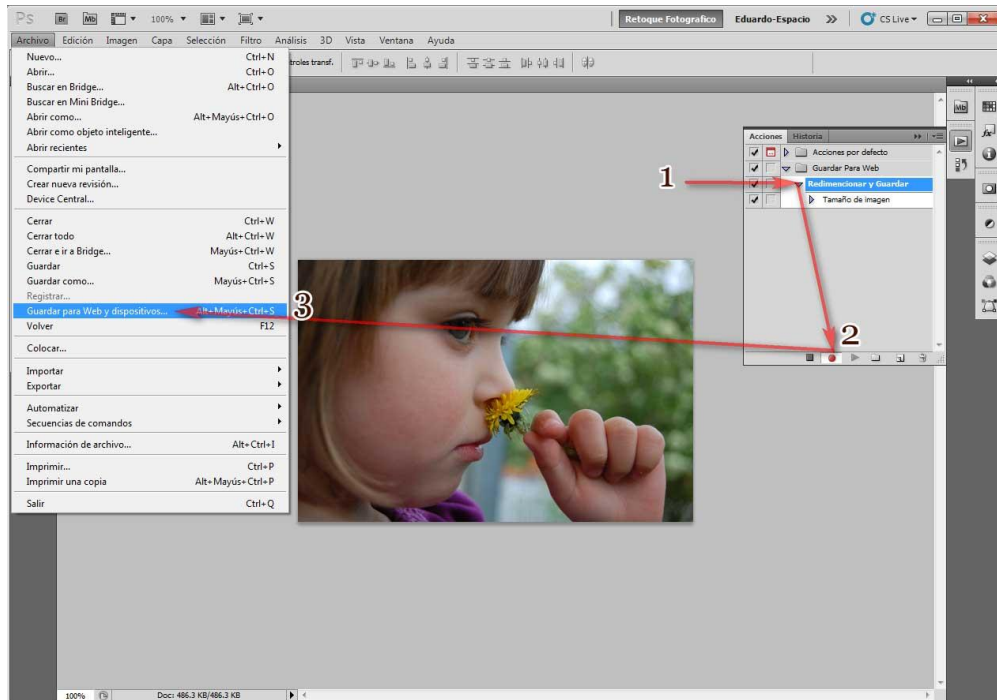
Ps Br Mb 100% ▾

Retoque Fotografico Eduardo-Espacio >> CS Live ▾

Archivo Edición Imagen Capa Selección Filtro Análisis 3D Vista Ventana Ayuda

troles transf.

| | |
|---|---|
| Nuevo... | Ctrl+N |
| Abrir... | Ctrl+O |
| Buscar en Bridge... | Alt+Ctrl+O |
| Buscar en Mini Bridge... | |
| Abrir como... | Alt+Mayús+Ctrl+O |
| Abrir como objeto inteligente... | |
| Abrir recientes | ▸ |
| Compartir mi pantalla... | |
| Crear nueva revisión... | |
| Device Central... | |
| Cerrar | Ctrl+W |
| Cerrar todo | Alt+Ctrl+W |
| Cerrar e ir a Bridge... | Mayús+Ctrl+W |
| Guardar | Ctrl+S |
| Guardar como... | Mayús+Ctrl+S |
| Registrar... | |
| Guardar para Web y dispositivos... | Alt+Mayús+Ctrl+S |
| Volver | F12 |
| Colocar... | |
| Importar | ▸ |
| Exportar | ▸ |
| Automatizar | ▸ |
| Secuencias de comandos | ▸ |
| Información de archivo... | Alt+Ctrl+I |
| Imprimir... | Ctrl+P |
| Imprimir una copia | Alt+Mayús+Ctrl+P |
| Salir | Ctrl+Q |

Acciones Historia
Acciones por defecto
Guardar Para Web
Redimencionar y Guardar
Tamaño de imagen

1
2
3

100% Doc: 486.3 KB/486.3 KB